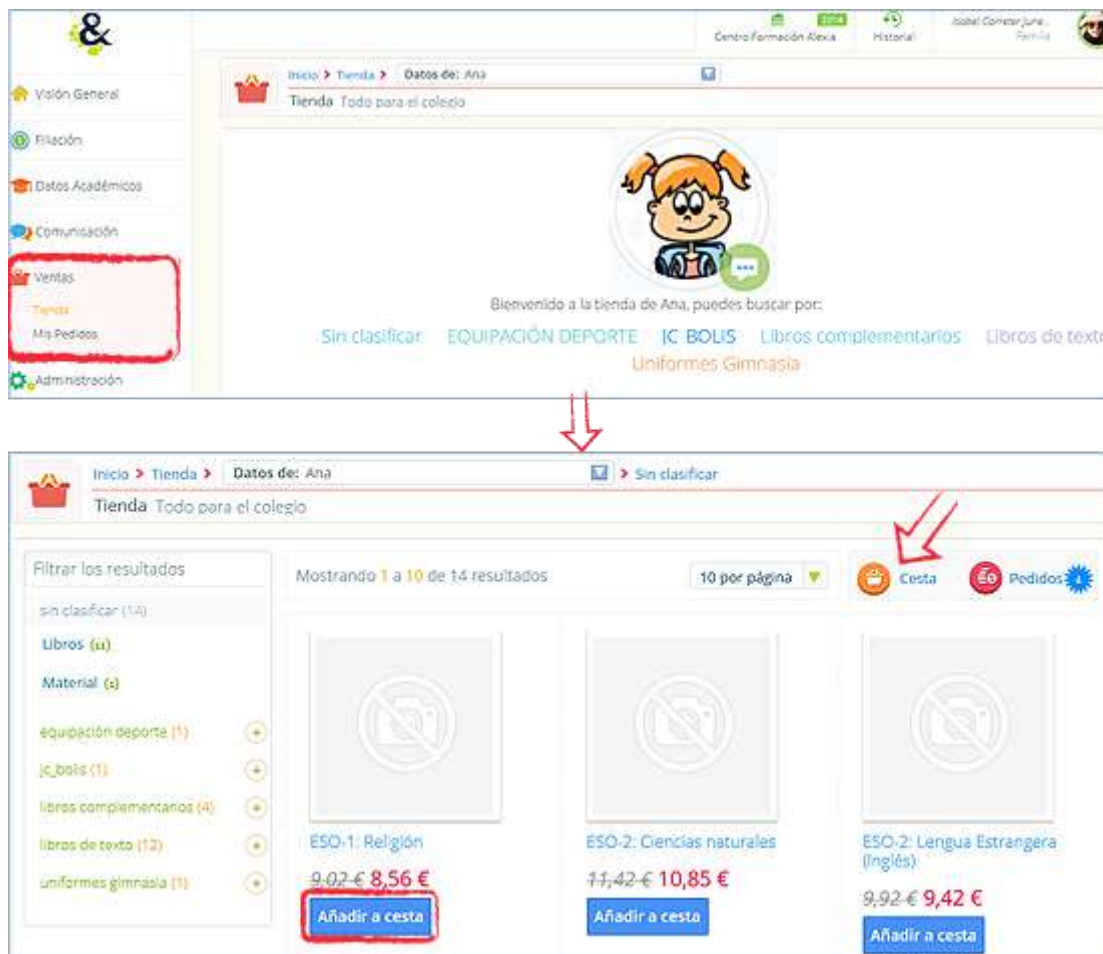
&

2014
Centro Formación Alexia
Historial
Isabel Corretor June...
Familia

Visión General
Filiación
Datos Académicos
Comunicación
Ventas
Tienda
Mis Pedidos
Administración

Inicio > Tienda > Datos de: Ana
Tienda Todo para el colegio

Bienvenido a la tienda de Ana, puedes buscar por:
Sin clasificar EQUIPACIÓN DEPORTE JC BOLIS Libros complementarios Libros de texto
Uniformes Gimnasia

Inicio > Tienda > Datos de: Ana > Sin clasificar
Tienda Todo para el colegio

Filtrar los resultados
sin clasificar (14)
Libros (11)
Material (3)
equipación deporte (1)
jc_bolis (1)
libros complementarios (4)
libros de texto (12)
uniformes gimnasia (1)

Mostrando 1 a 10 de 14 resultados
10 por página
Cesta
Pedidos 1

ESO-1: Religión
~~9,02 €~~ 8,56 €
Añadir a cesta

ESO-2: Ciencias naturales
~~11,42 €~~ 10,85 €
Añadir a cesta

ESO-2: Lengua Estrangera (Inglés)
~~9,92 €~~ 9,42 €
Añadir a cesta